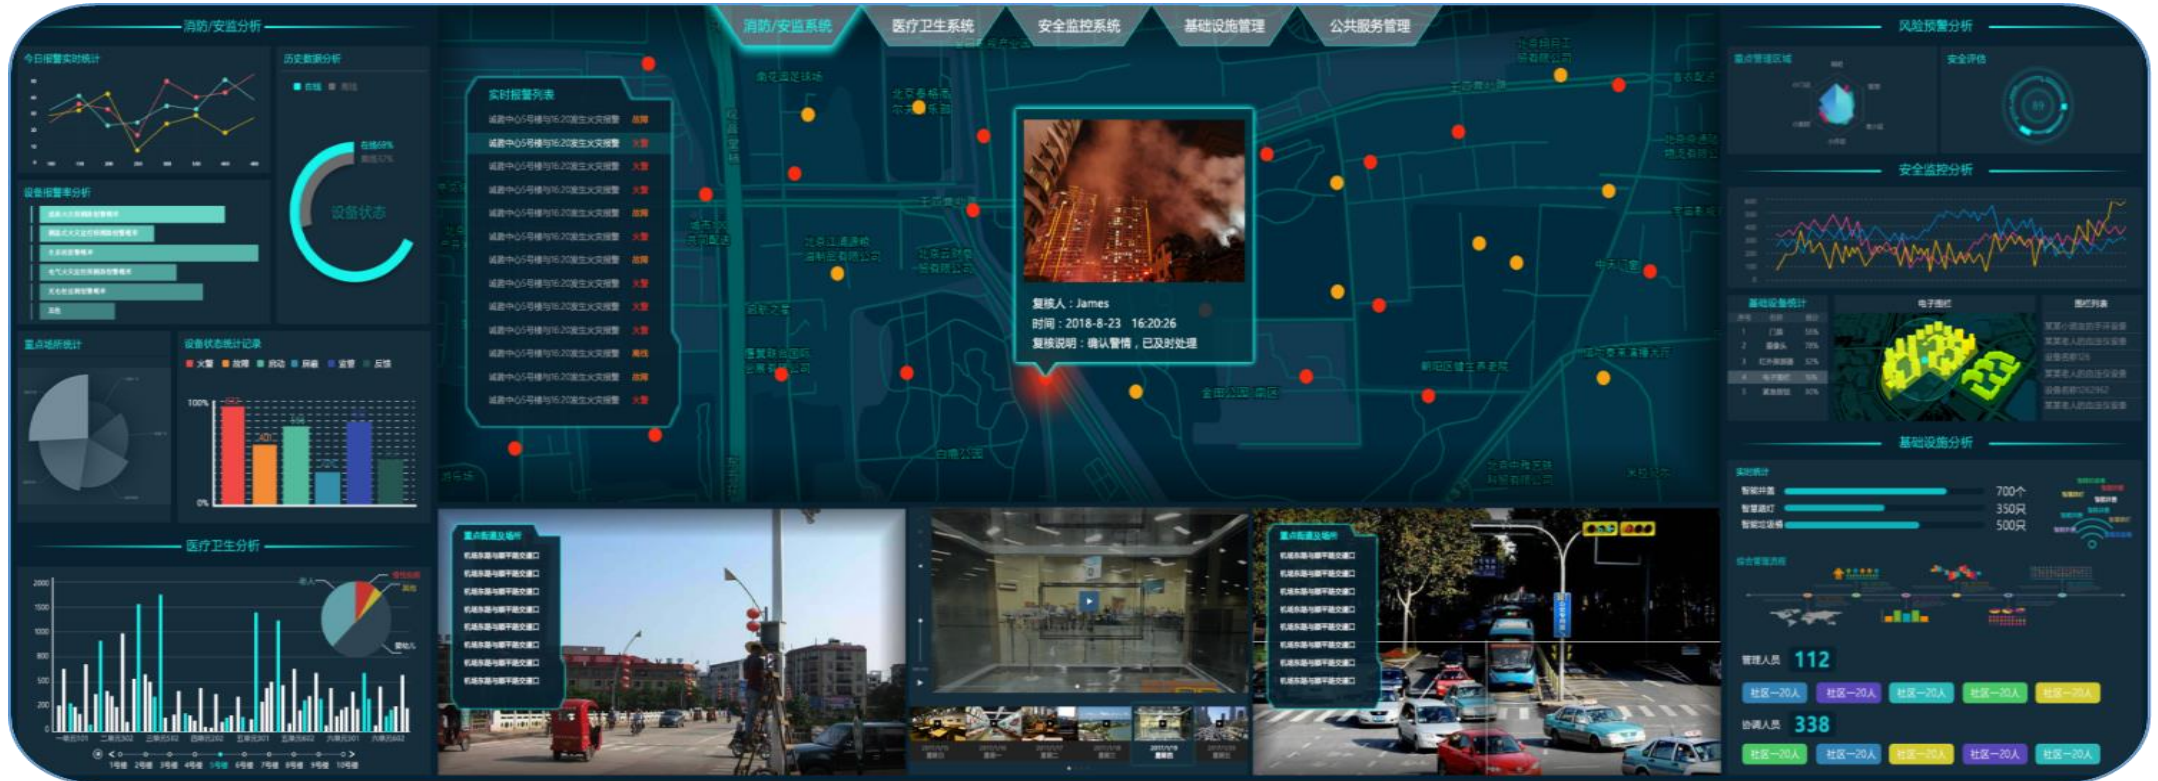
消防/安监分析

今日报警实时统计

历史数据分析

设备状态

设备报警率分析

重点场所统计

设备状态统计记录

火警 故障 启动 屏蔽 监管 反馈

100%

0%

医疗卫生分析

2000
1500
1000
500
0

消防/安监系统

医疗卫生系统

安全监控系统

基础设施管理

公共服务管理

实时报警列表

复核人：James
时间：2018-8-23 16:20:26
复核说明：确认警情，已及时处理

重点街道及场所

重点街道及场所

风险预警分析

重点管理区域

安全评估

安全监控分析

基础设施统计

电子围栏

基础设施分析

实时统计

智能井盖 700个
智慧路灯 350只
智能垃圾桶 500只

管理人员 112

社区—20人 社区—20人 社区—20人 社区—20人 社区—20人

协调人员 338

社区—20人 社区—20人 社区—20人 社区—20人 社区—20人